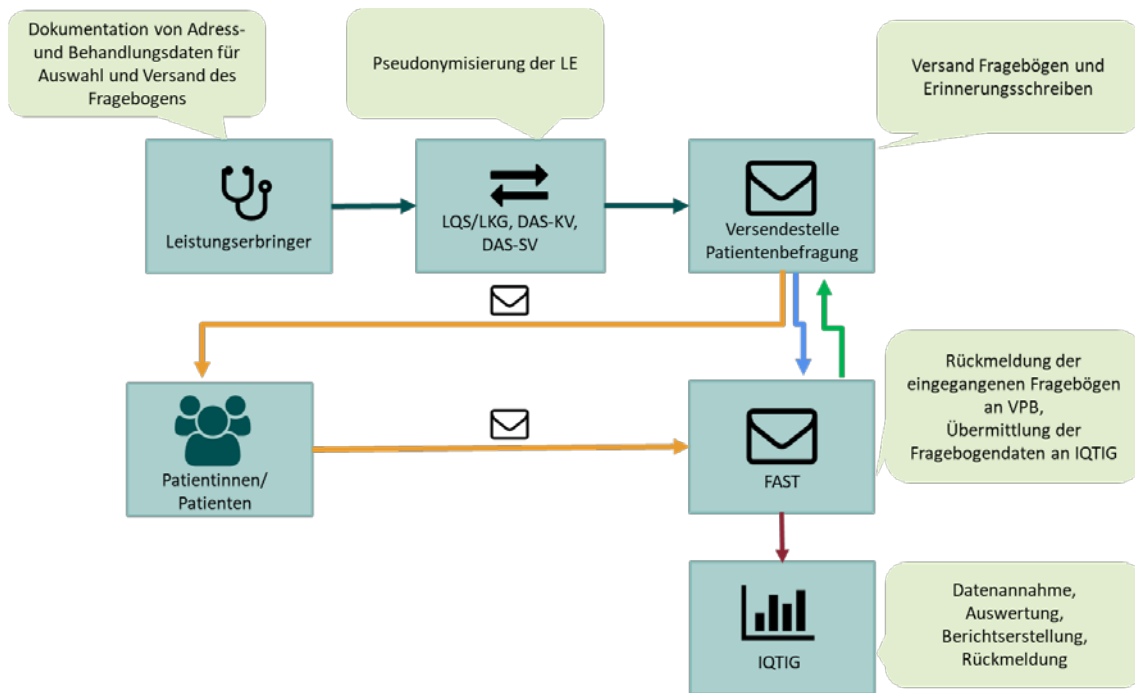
Dokumentation von Adress- und Behandlungsdaten für Auswahl und Versand des Fragebogens

Pseudonymisierung der LE

Versand Fragebögen und Erinnerungsschreiben

Leistungserbringer

LQS/LKG, DAS-KV, DAS-SV

Versendestelle Patientenbefragung

Rückmeldung der eingegangenen Fragebögen an VPB, Übermittlung der Fragebogendaten an IQTIG

Patientinnen/ Patienten

FAST

IQTIG

Datenannahme, Auswertung, Berichtserstellung, Rückmeldung